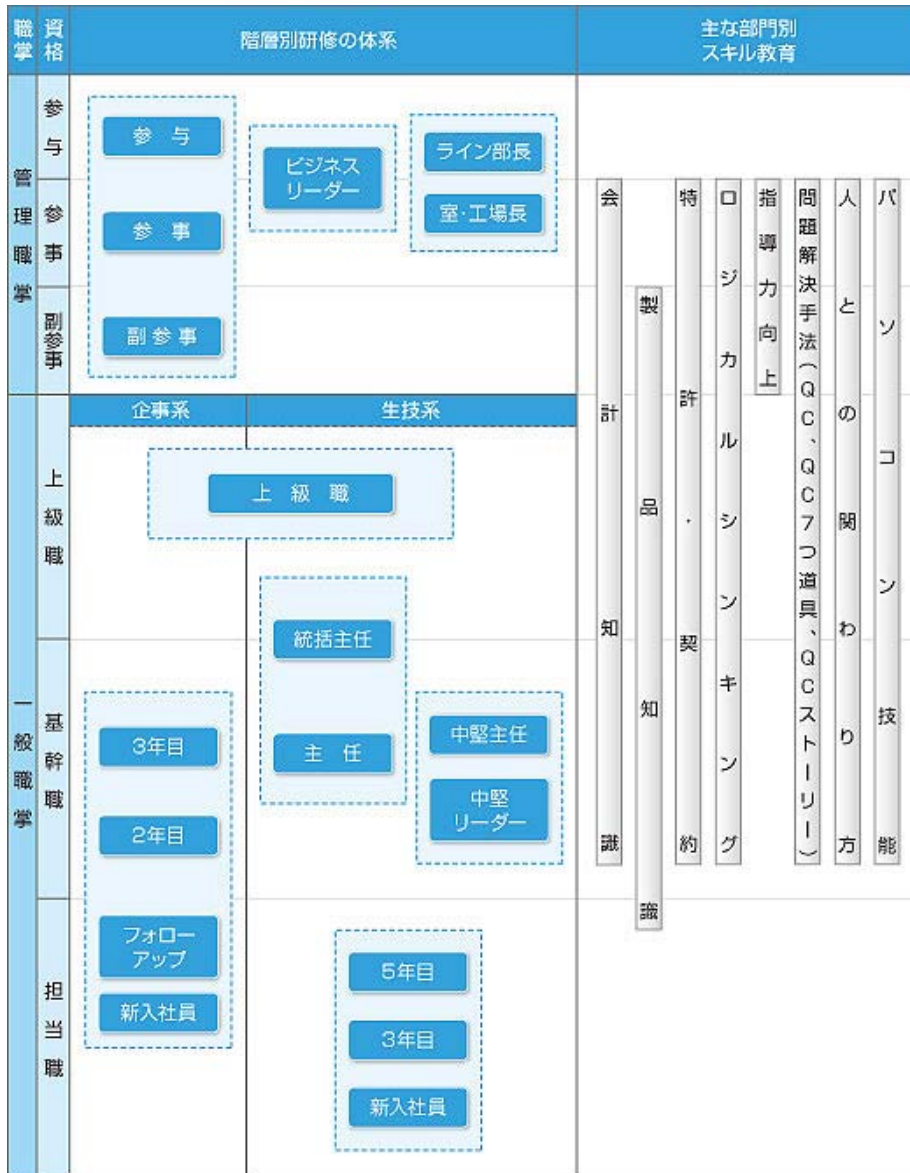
| 職掌 | 資格 | 階層別研修の体系 | 主な部門別スキル教育 |
|---|---|---|---|
| 管理職掌 | 参与 | 参与 / ビジネスリーダー / ライン部長 | |
| | 参事 | 参事 / 室・工場長 | |
| | 副参事 | 副参事 | |
| 一般職掌 | | 企事系 / 生技系 | |
| | 上級職 | 上級職 | |
| | 基幹職 | 3年目 / 2年目 / 統括主任 / 主任 / 中堅主任 / 中堅リーダー | |
| | 担当職 | フォローアップ / 新入社員 / 5年目 / 3年目 / 新入社員 | |

会計知識

製品知識

特許・契約

ロジカルシンキング

指導力向上

問題解決手法(QC、QC7つ道具、QCストーリー)

人との関わり方

パソコン技能